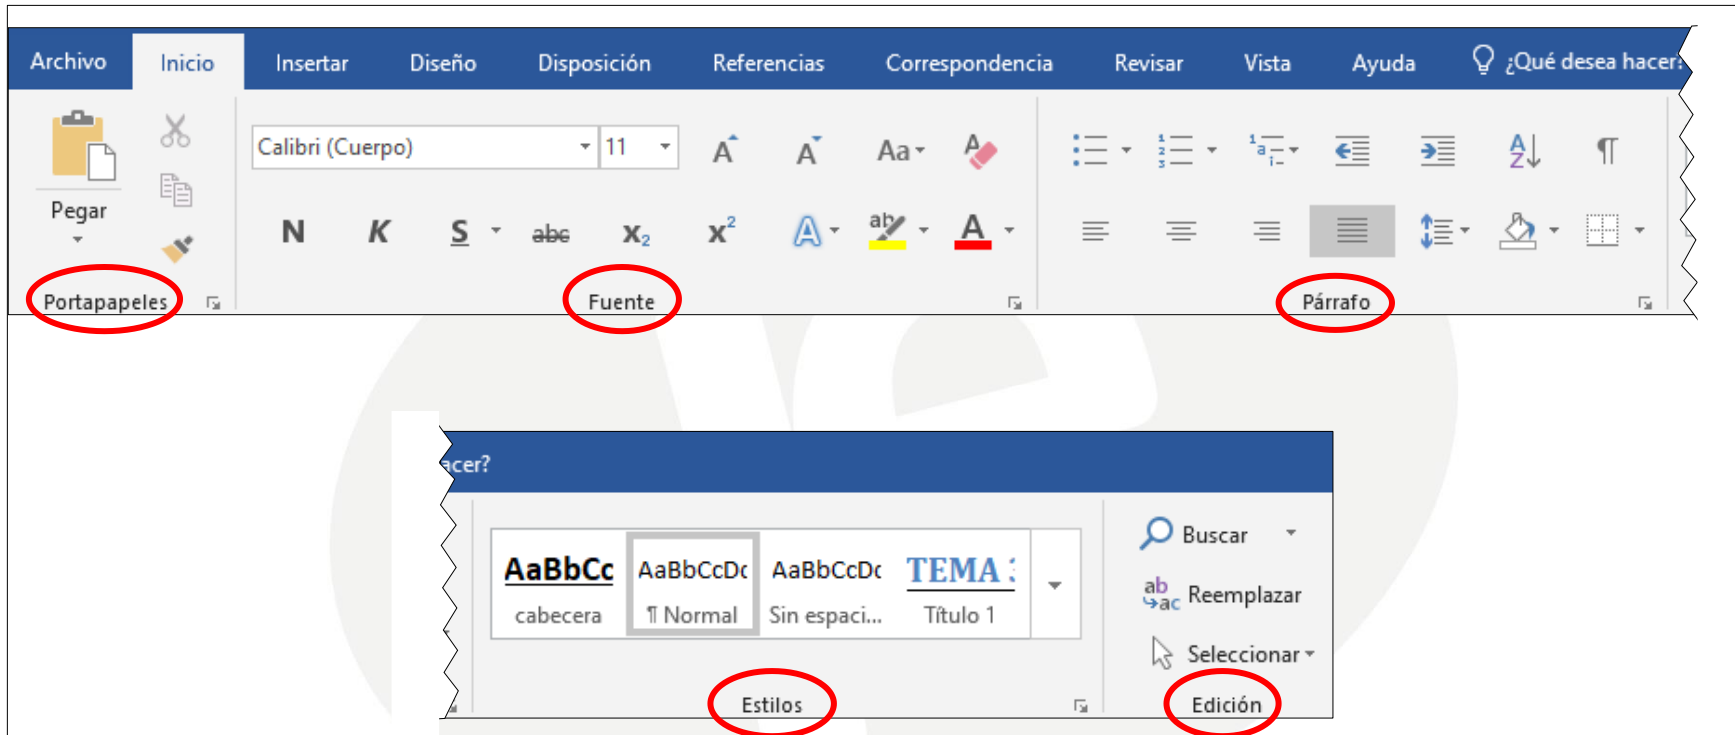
Archivo Inicio Insertar Diseño Disposición Referencias Correspondencia Revisar Vista Ayuda ¿Qué desea hacer?

Pegar

Calibri (Cuerpo) 11

A A Aa

N K S abc $x_2$ $x^2$

Portapapeles

Fuente

Párrafo

acer?

AaBbCc AaBbCcDc AaBbCcDc TEMA

cabecera ¶ Normal Sin espaci... Título 1

Buscar

Reemplazar

Seleccionar

Estilos

Edición